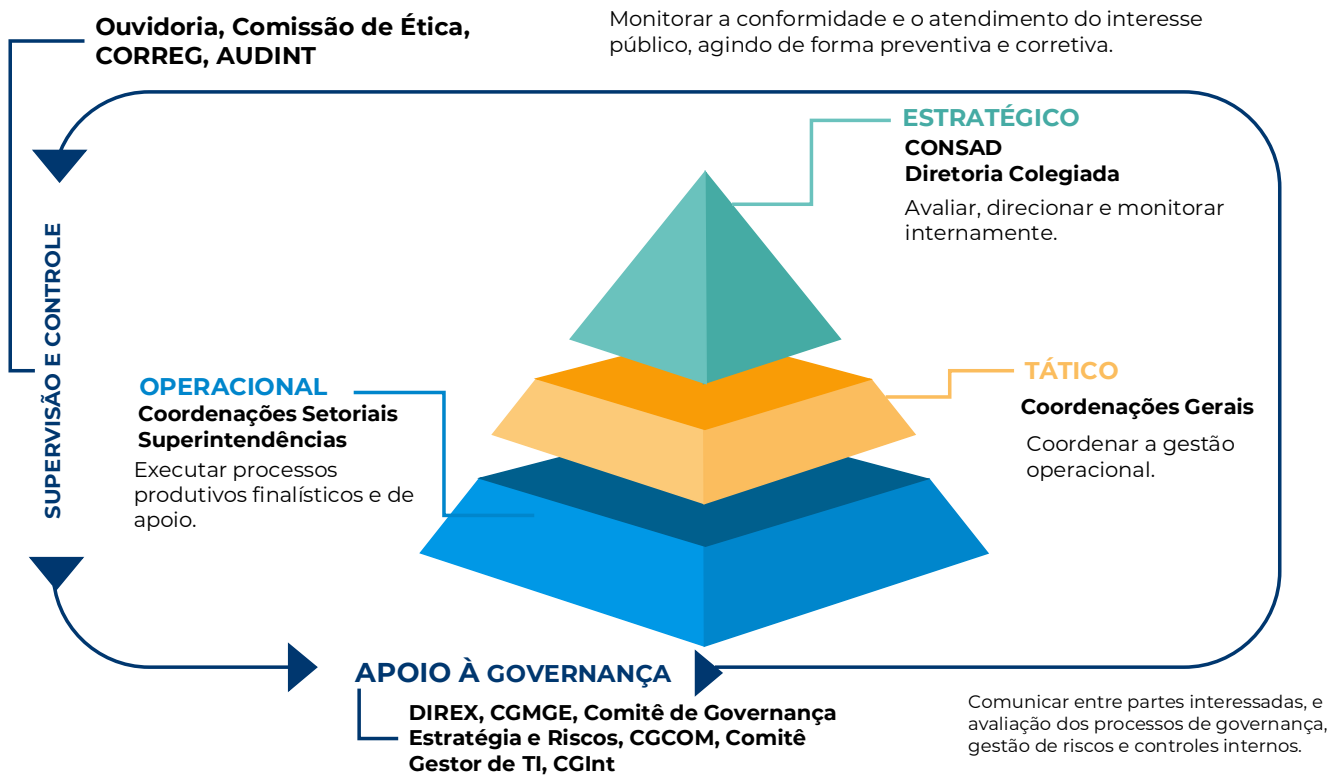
Ouvidoria, Comissão de Ética, CORREG, AUDINT

Monitorar a conformidade e o atendimento do interesse público, agindo de forma preventiva e corretiva.

SUPERVISÃO E CONTROLE

ESTRATÉGICO
CONSAD
Diretoria Colegiada
Avaliar, direcionar e monitorar internamente.

OPERACIONAL
Coordenações Setoriais
Superintendências
Executar processos produtivos finalísticos e de apoio.

TÁTICO
Coordenações Gerais
Coordenar a gestão operacional.

APOIO À GOVERNANÇA
DIREX, CGMGE, Comitê de Governança Estratégia e Riscos, CGCOM, Comitê Gestor de TI, CGInt

Comunicar entre partes interessadas, e avaliação dos processos de governança, gestão de riscos e controles internos.